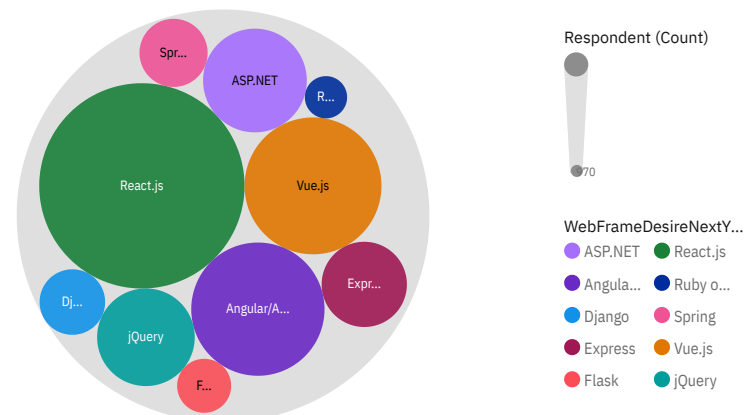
Spr...
ASP.NET
R...
React.js
Vue.js
Expr...
Dj...
Angular/A...
jQuery
F...

Respondent (Count)
70

WebFrameDesireNextY...
ASP.NET
React.js
Angula...
Ruby o...
Django
Spring
Express
Vue.js
Flask
jQuery